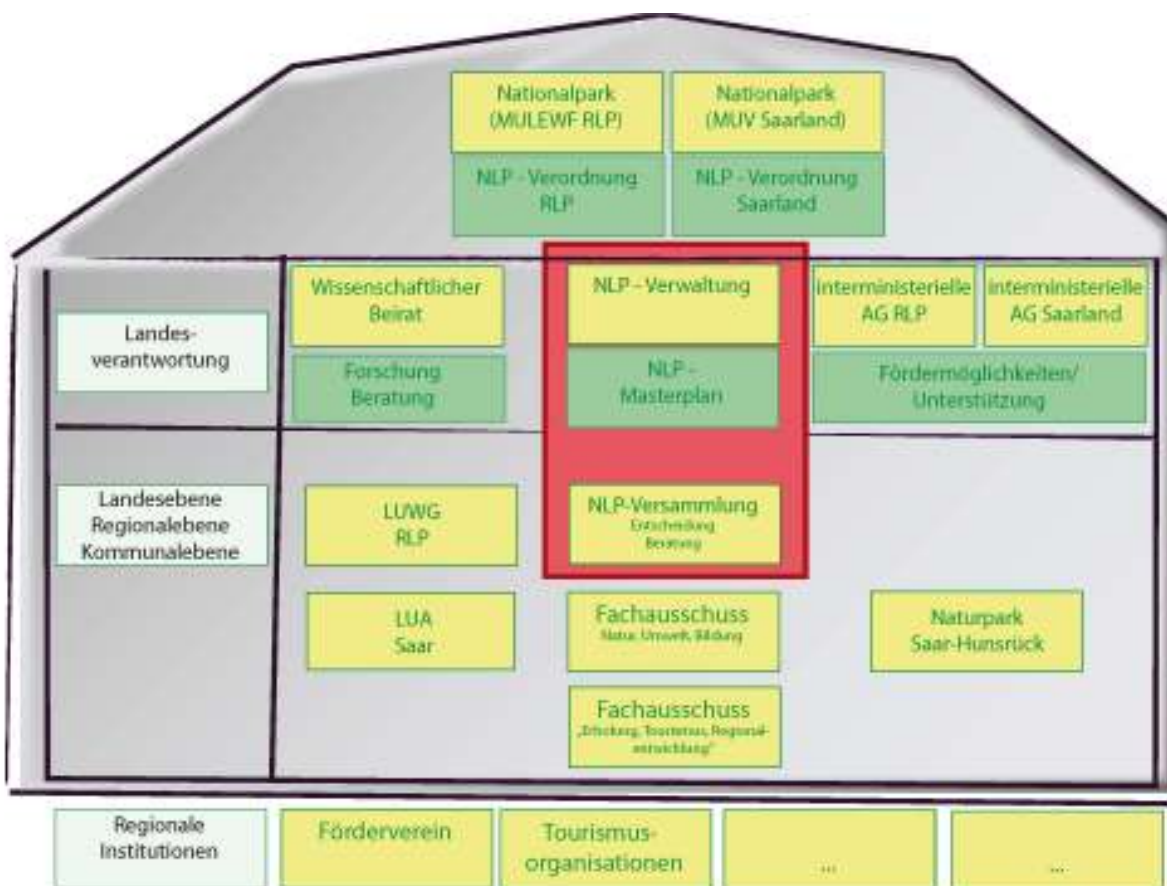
Nationalpark (MULEWF RLP)

Nationalpark (MUV Saarland)

NLP - Verordnung RLP

NLP - Verordnung Saarland

Landesverantwortung

Wissenschaftlicher Beirat

Forschung Beratung

NLP - Verwaltung

NLP - Masterplan

interministerielle AG RLP

interministerielle AG Saarland

Fördermöglichkeiten/ Unterstützung

Landesebene Regionalebene Kommunalebene

LUWG RLP

NLP-Versammlung
Entscheidung
Beratung

LUA Saar

Fachausschuss
Natur, Umwelt, Bildung

Naturpark Saar-Hunsrück

Fachausschuss
„Erholung, Tourismus, Regionalentwicklung"

Regionale Institutionen

Förderverein

Tourismusorganisationen

...

...